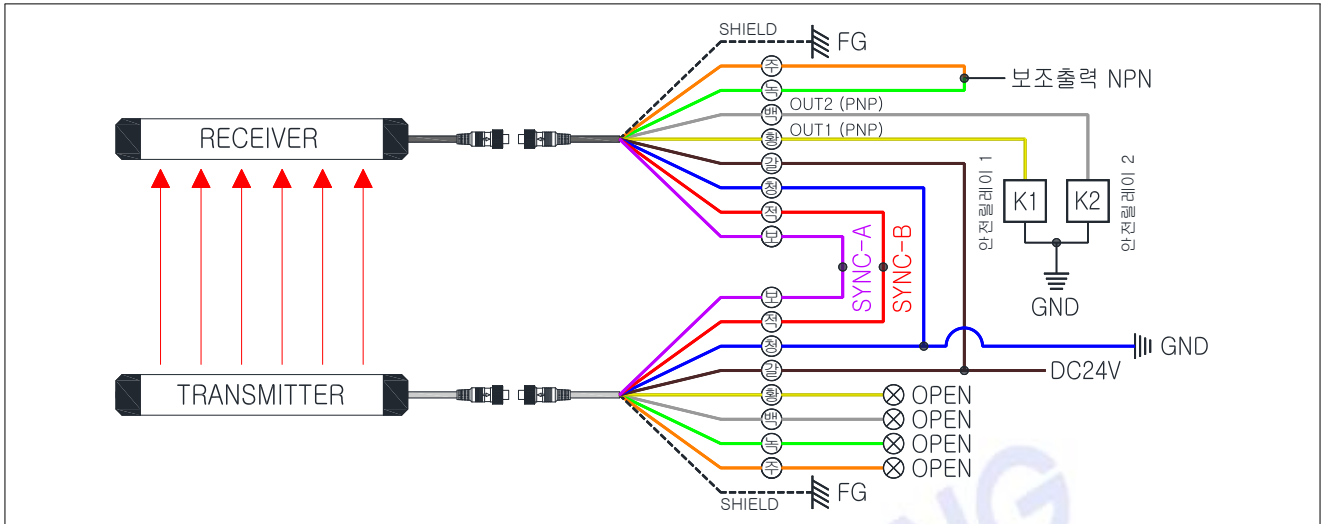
SHIELD
FG
주
보조출력 NPN
녹
백
OUT2 (PNP)
OUT1 (PNP)
황
RECEIVER
갈
안전릴레이 1
안전릴레이 2
청
K1
K2
적
보
SYNC-A
SYNC-B
GND
보
적
청
GND
갈
DC24V
TRANSMITTER
황
OPEN
백
OPEN
녹
OPEN
주
OPEN
FG
SHIELD